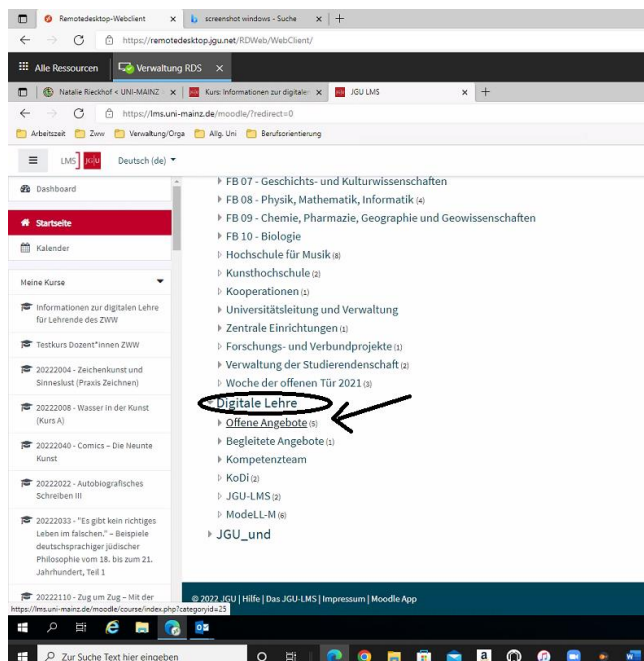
Remotedesktop-Webclient | screenshot windows - Suche | +

https://remotedesktop.jgu.net/RDWeb/WebClient/

Alle Ressourcen | Verwaltung RDS

Natalie Rieckhof < UNI-MAINZ | Kurs: Informationen zur digitalen | JGU LMS | +

https://lms.uni-mainz.de/moodle/?redirect=0

Arbeitszeit | Zww | Verwaltung/Orga | Allg. Uni | Berufsorientierung

LMS JGU | Deutsch (de)

Dashboard

Startseite

Kalender

Meine Kurse

Informationen zur digitalen Lehre für Lehrende des ZWW

Testkurs Dozent*innen ZWW

20222004 - Zeichenkunst und Sinneslust (Praxis Zeichnen)

20222008 - Wasser in der Kunst (Kurs A)

20222040 - Comics – Die Neunte Kunst

20222022 - Autobiografisches Schreiben III

20222033 - "Es gibt kein richtiges Leben im falschen." – Beispiele deutschsprachiger jüdischer Philosophie vom 18. bis zum 21. Jahrhundert, Teil 1

20222110 - Zug um Zug – Mit der

FB 07 - Geschichts- und Kulturwissenschaften
FB 08 - Physik, Mathematik, Informatik (4)
FB 09 - Chemie, Pharmazie, Geographie und Geowissenschaften
FB 10 - Biologie
Hochschule für Musik (8)
Kunsthochschule (2)
Kooperationen (1)
Universitätsleitung und Verwaltung
Zentrale Einrichtungen (1)
Forschungs- und Verbundprojekte (1)
Verwaltung der Studierendenschaft (2)
Woche der offenen Tür 2021 (3)
Digitale Lehre
Offene Angebote (5)
Begleitete Angebote (1)
Kompetenzteam
KoDi (2)
JGU-LMS (2)
ModeLL-M (6)
JGU_und

© 2022 JGU | Hilfe | Das JGU-LMS | Impressum | Moodle App

https://lms.uni-mainz.de/moodle/course/index.php?categoryid=25

Zur Suche Text hier eingeben